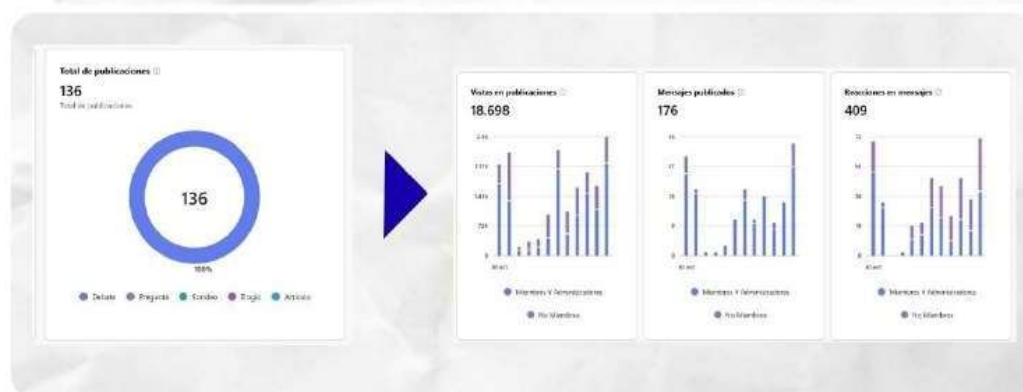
Total de publicaciones

136

Total de publicaciones

136

100%

Debate Pregunta Sondeo Elogio Artículo

Vistas en publicaciones

18.698

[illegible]

Miembros Y Administradores

No Miembros

Mensajes publicados

176

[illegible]

Miembros Y Administradores

No Miembros

Reacciones en mensajes

409

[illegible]

Miembros Y Administradores

No Miembros